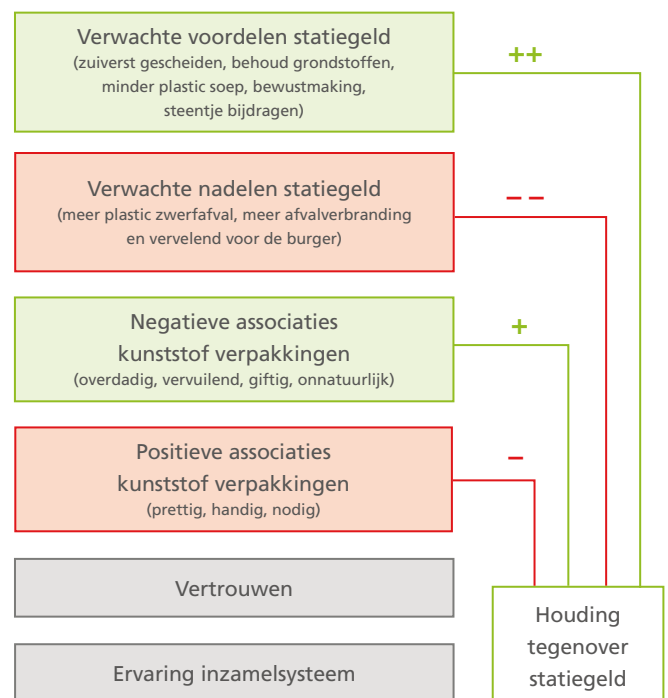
Verwachte voordelen statiegeld
(zuiverst gescheiden, behoud grondstoffen, minder plastic soep, bewustmaking, steentje bijdragen)

++

Verwachte nadelen statiegeld
(meer plastic zwerfafval, meer afvalverbranding en vervelend voor de burger)

– –

Negatieve associaties kunststof verpakkingen
(overdadig, vervuilend, giftig, onnatuurlijk)

+

Positieve associaties kunststof verpakkingen
(prettig, handig, nodig)

–

Vertrouwen

Ervaring inzamelsysteem

Houding tegenover statiegeld